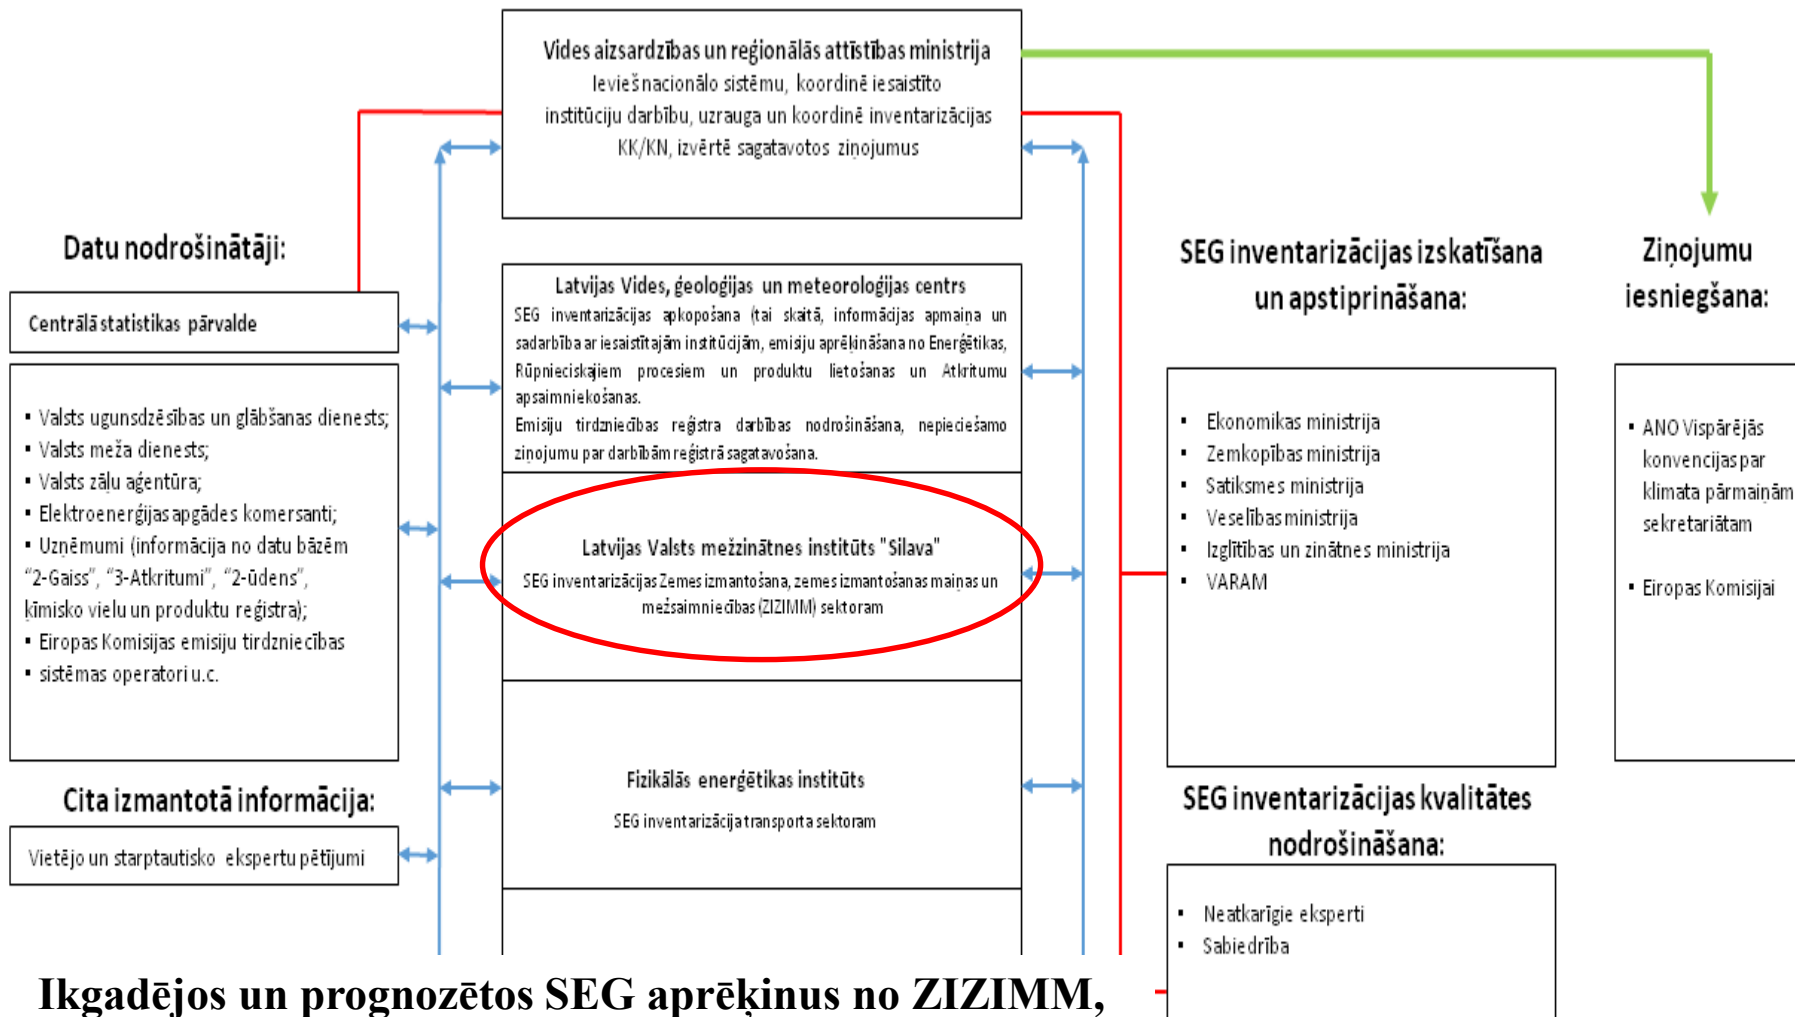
Vides aizsardzības un reģionālās attīstības ministrija
Ievieš nacionālo sistēmu, koordinē iesaistīto institūciju darbību, uzrauga un koordinē inventarizācijas KK/KN, izvērtē sagatavotos ziņojumus

Datu nodrošinātāji:

Centrālā statistikas pārvalde

• Valsts ugunsdzēsības un glābšanas dienests;
• Valsts meža dienests;
• Valsts zāļu aģentūra;
• Elektroenerģijas apgādes komersanti;
• Uzņēmumi (informācija no datu bāzēm "2-Gaiss", "3-Atkritumi", "2-ūdens", ķīmisko vielu un produktu reģistra);
• Eiropas Komisijas emisiju tirdzniecības
• sistēmas operatori u.c.

Cita izmantotā informācija:

Vietējo un starptautisko ekspertu pētījumi

Latvijas Vides, ģeoloģijas un meteoroloģijas centrs
SEG inventarizācijas apkopošana (tai skaitā, informācijas apmaiņa un sadarbība ar iesaistītajām institūcijām, emisiju aprēķināšana no Enerģētikas, Rūpnieciskajiem procesiem un produktu lietošanas un Atkritumu apsaimniekošanas.
Emisiju tirdzniecības reģistra darbības nodrošināšana, nepieciešamo ziņojumu par darbībām reģistrā sagatavošana.

Latvijas Valsts mežzinātnes institūts "Silava"
SEG inventarizācijas Zemes izmantošana, zemes izmantošanas maiņas un mežsaimniecības (ZIZIMM) sektoram

Fizikālās enerģētikas institūts
SEG inventarizācija transporta sektoram

SEG inventarizācijas izskatīšana un apstiprināšana:

• Ekonomikas ministrija
• Zemkopības ministrija
• Satiksmes ministrija
• Veselības ministrija
• Izglītības un zinātnes ministrija
• VARAM

SEG inventarizācijas kvalitātes nodrošināšana:

• Neatkarīgie eksperti
• Sabiedrība

Ziņojumu iesniegšana:

• ANO Vispārējās konvencijas par klimata pārmaiņām sekretariātam

• Eiropas Komisijai

Ikgadējos un prognozētos SEG aprēķinus no ZIZIMM,